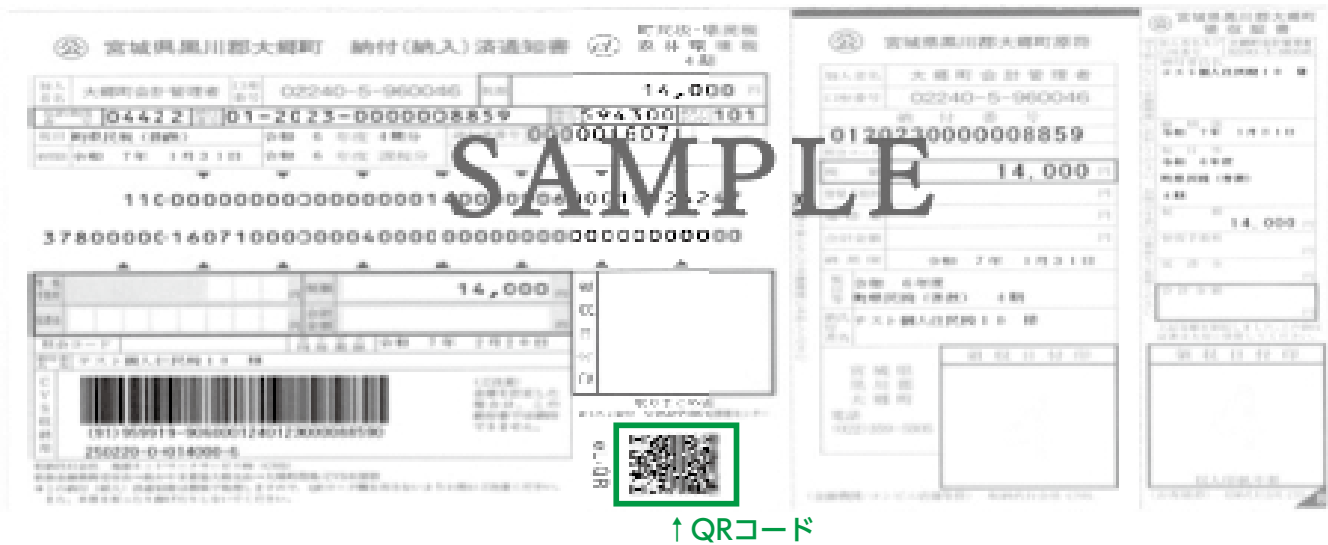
宮城県黒川郡大郷町 納付(納入)済通知書

大郷町会計管理者 02240-5-960046

14,000 円

04422 01-2023-0000008859

594300 101

0000016071

町民税(普通) 令和 7年 1月31日 令和 6 年度 4期分

11C000000000000000001400000000000000

378000001607100000000400000000000000000000

14,000 円

令和 7年 2月28日

テスト 個人住民税10 様

(91)959919-90600012401230000008859 0

250220-0-014000-5

eL-QR

SAMPLE

宮城県黒川郡大郷町原符

大郷町会計管理者

02240-5-960046

01202300000008859

14,000 円

令和 7年 1月31日

令和 6年度 町県民税(普通) 4期

テスト 個人住民税10 様

宮城県 黒川郡 大郷町

宮城県黒川郡大郷町 領収証書

テスト個人住民税10 様

令和 7年 1月31日

14,000

↑QRコード